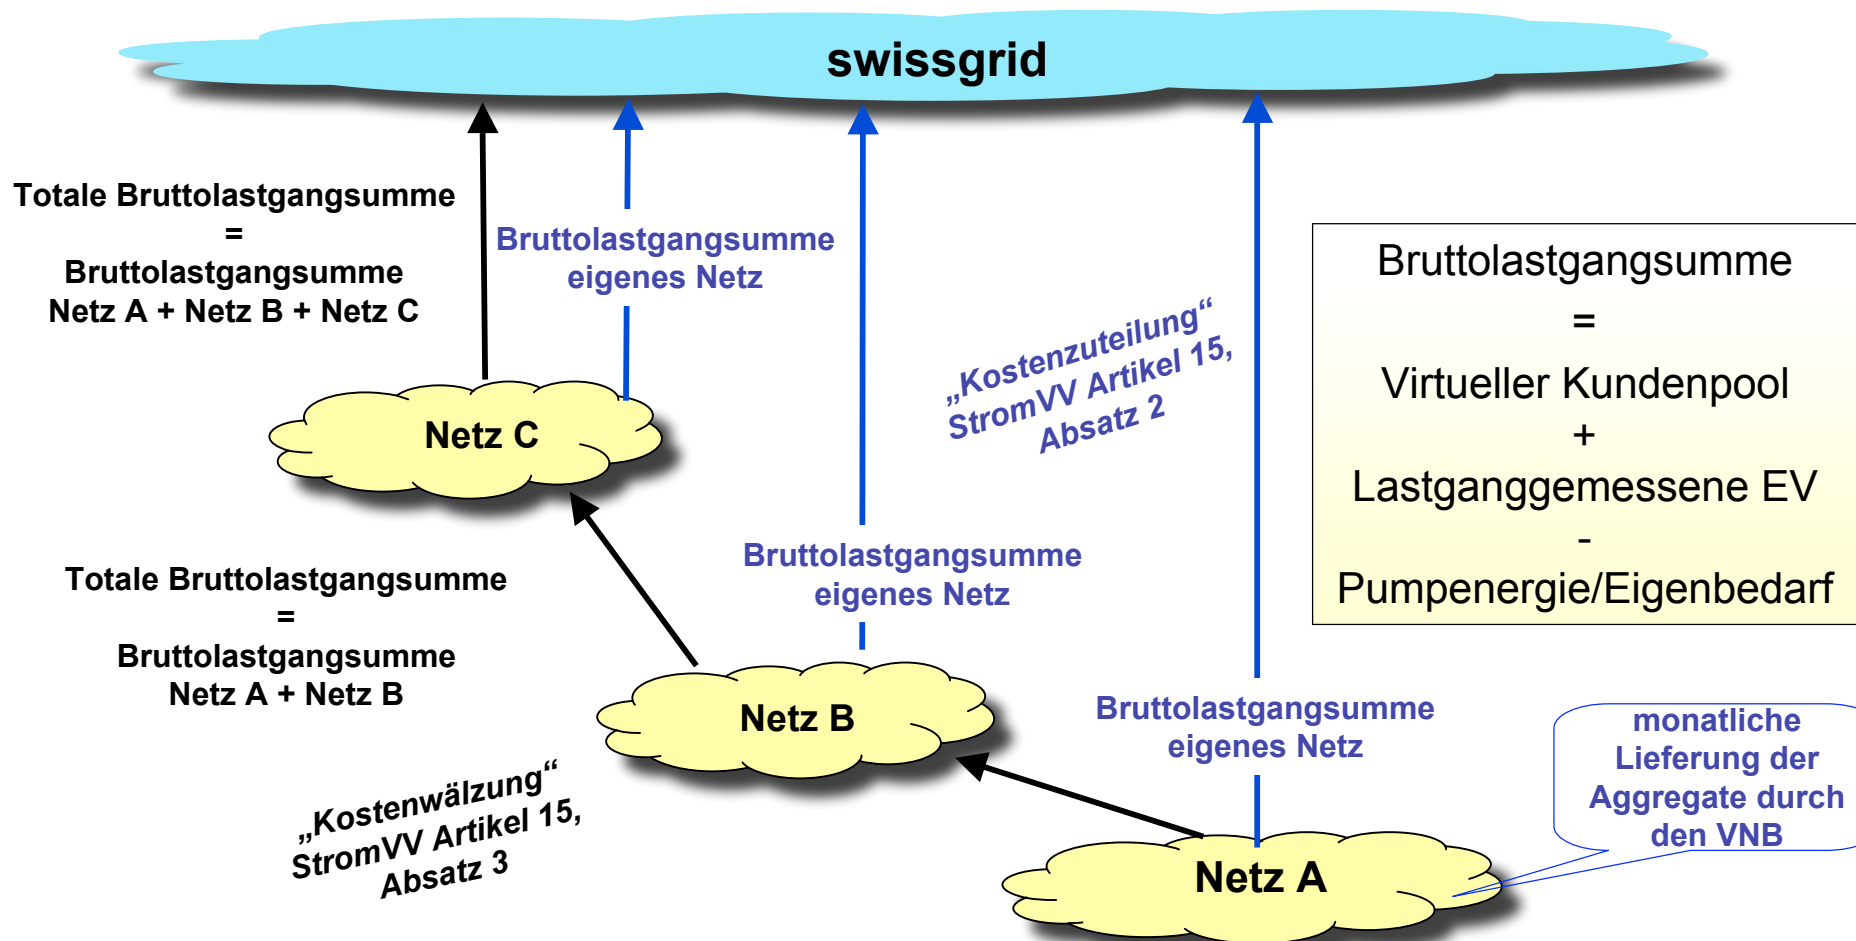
swissgrid

Totale Bruttolastgangsumme
=
Bruttolastgangsumme
Netz A + Netz B + Netz C

Bruttolastgangsumme
eigenes Netz

„Kostenzuteilung“
StromVV Artikel 15,
Absatz 2

Bruttolastgangsumme
=
Virtueller Kundenpool
+
Lastganggemessene EV
-
Pumpenergie/Eigenbedarf

Netz C

Totale Bruttolastgangsumme
=
Bruttolastgangsumme
Netz A + Netz B

Bruttolastgangsumme
eigenes Netz

Netz B

Bruttolastgangsumme
eigenes Netz

monatliche
Lieferung der
Aggregate durch
den VNB

„Kostenwälzung“
StromVV Artikel 15,
Absatz 3

Netz A